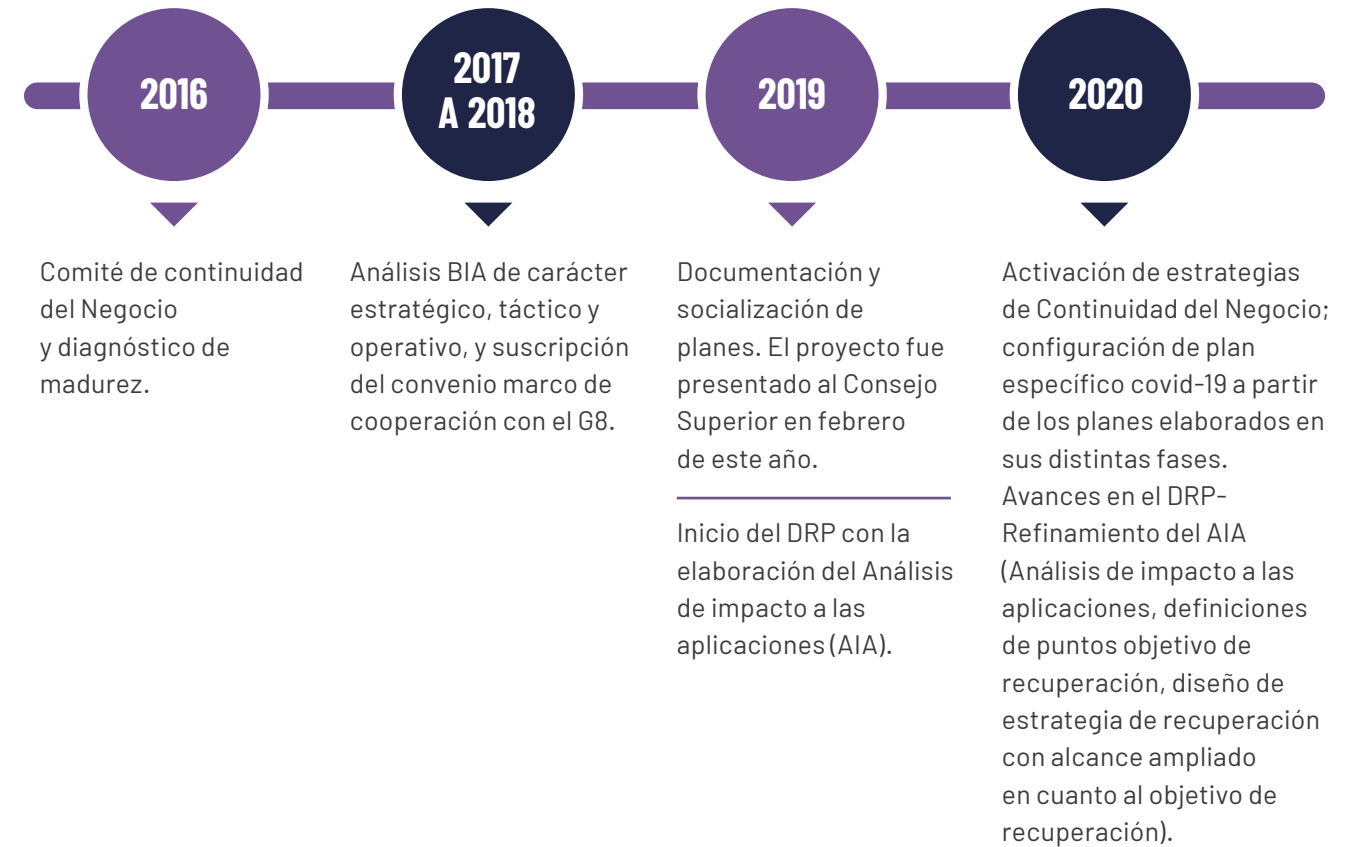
2016

2017 A 2018

2019

2020

Comité de continuidad del Negocio y diagnóstico de madurez.

Análisis BIA de carácter estratégico, táctico y operativo, y suscripción del convenio marco de cooperación con el G8.

Documentación y socialización de planes. El proyecto fue presentado al Consejo Superior en febrero de este año.

Inicio del DRP con la elaboración del Análisis de impacto a las aplicaciones (AIA).

Activación de estrategias de Continuidad del Negocio; configuración de plan específico covid-19 a partir de los planes elaborados en sus distintas fases. Avances en el DRP- Refinamiento del AIA (Análisis de impacto a las aplicaciones, definiciones de puntos objetivo de recuperación, diseño de estrategia de recuperación con alcance ampliado en cuanto al objetivo de recuperación).